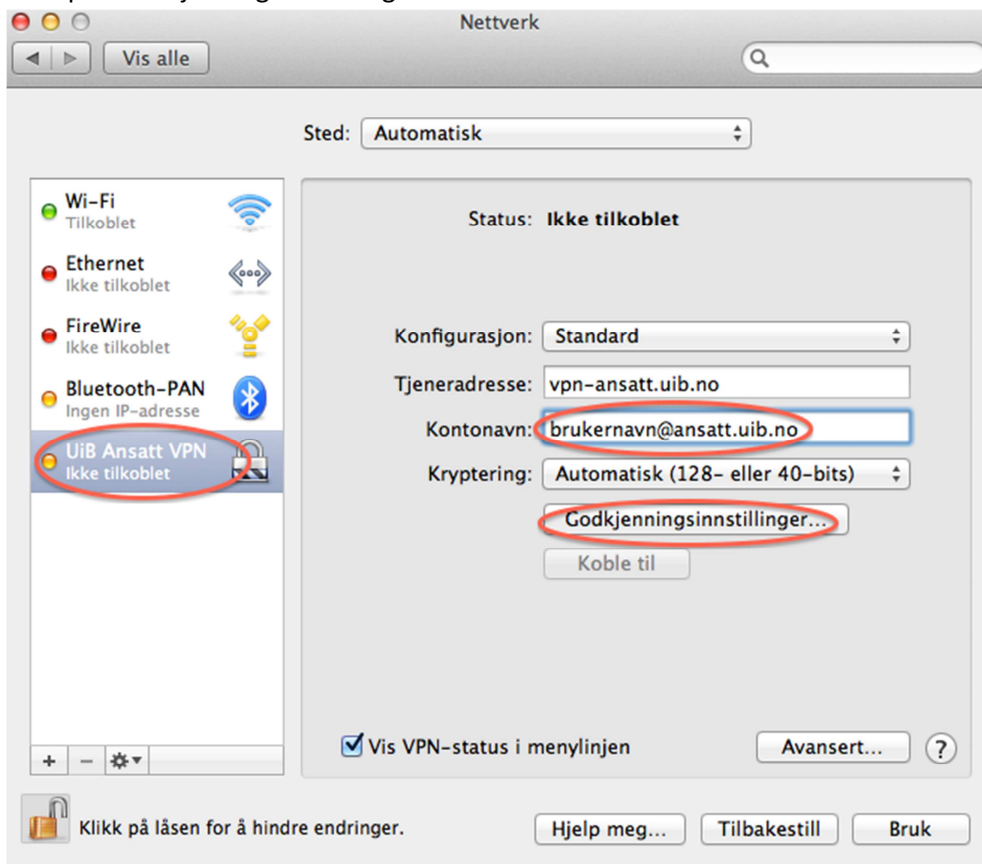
Nettverk

Vis alle

Sted: Automatisk

Wi-Fi
Tilkoblet

Ethernet
Ikke tilkoblet

FireWire
Ikke tilkoblet

Bluetooth-PAN
Ingen IP-adresse

UiB Ansatt VPN
Ikke tilkoblet

Status: Ikke tilkoblet

Konfigurasjon: Standard

Tjeneradresse: vpn-ansatt.uib.no

Kontonavn: brukernavn@ansatt.uib.no

Kryptering: Automatisk (128- eller 40-bits)

Godkjenningsinnstillinger...

Koble til

Vis VPN-status i menylinjen

Avansert...

?

+ −

Klikk på låsen for å hindre endringer.

Hjelp meg...

Tilbakestill

Bruk